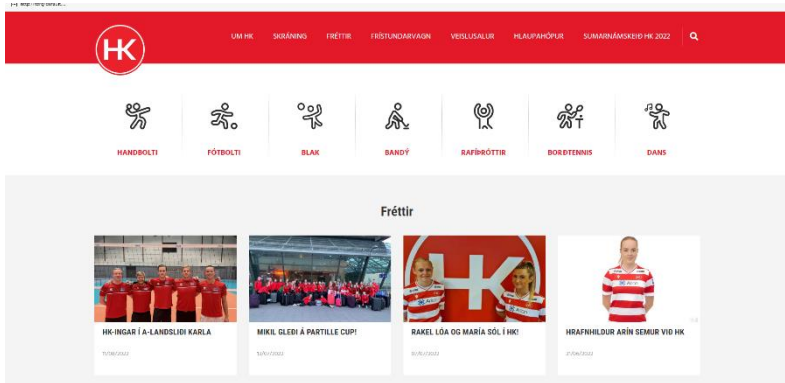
HK

UM HK SKRÁNING FRÉTTIR FRÍSTUNDARVAGN VEISLUSALUR HLAUPAHÓPUR SUMARNÁMSKEIÐ HK 2022

HANDBOLTI FÓTBOLTI BLAK BANDÝ RAFÍÞRÓTTIR BORÐTENNIS DANS

Fréttir

HK-INGAR Í A-LANDSLIÐI KARLA
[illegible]

MIKIL GLEÐI Á PARTILLE CUP!
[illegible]

RAKEL LÓA OG MARÍA SÓL Í HK!
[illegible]

HRAFNHILDUR ARÍN SEMUR VIÐ HK
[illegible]